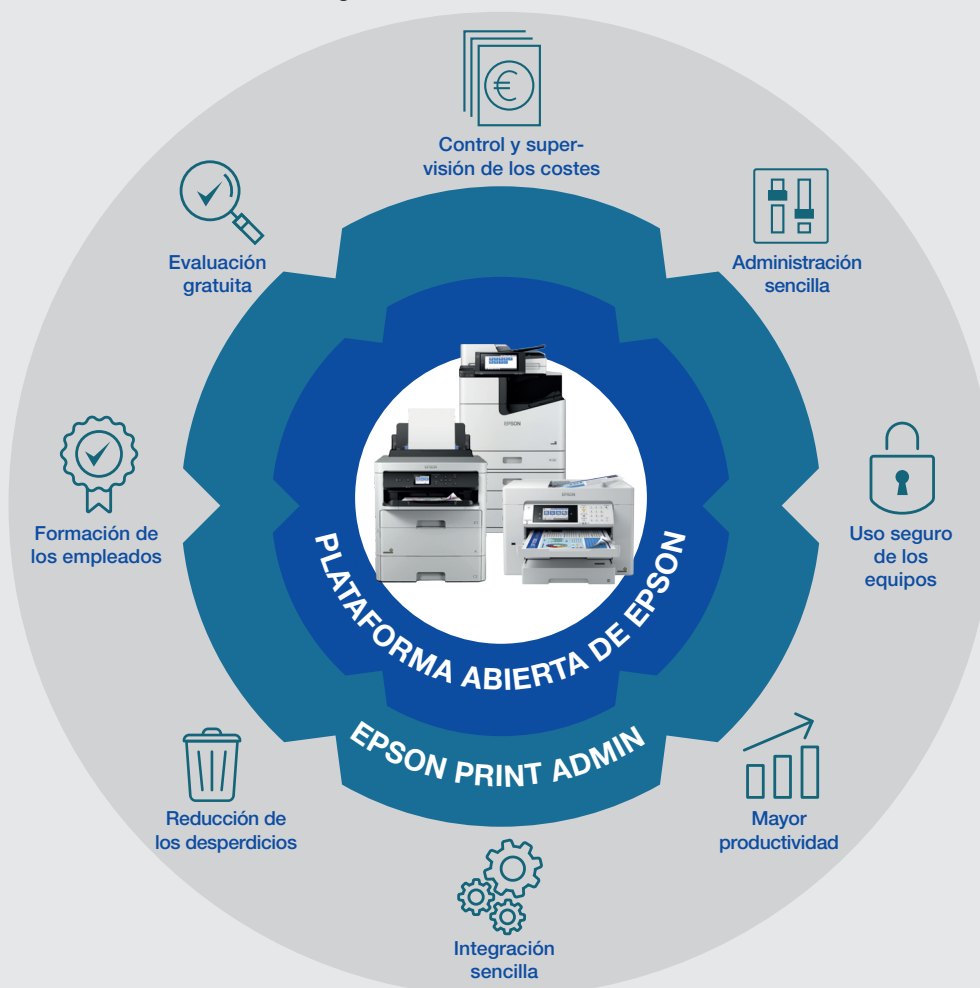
Control y supervisión de los costes

Evaluación gratuita

Administración sencilla

Formación de los empleados

Uso seguro de los equipos

EPSON

EPSON

EPSON

PLATAFORMA ABIERTA DE EPSON

EPSON PRINT ADMIN

Reducción de los desperdicios

Mayor productividad

Integración sencilla